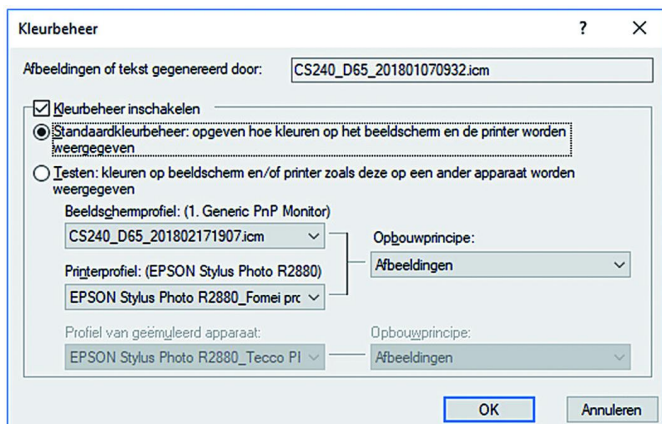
Kleurbeheer ? X

Afbeeldingen of tekst gegenereerd door: CS240_D65_201801070932.icm

Kleurbeheer inschakelen

Standaardkleurbeheer: opgeven hoe kleuren op het beeldscherm en de printer worden weergegeven

Testen: kleuren op beeldscherm en/of printer zoals deze op een ander apparaat worden weergegeven

Beeldschermprofiel: (1. Generic PnP Monitor)

CS240_D65_201802171907.icm

Opbouwprincipe:

Afbeeldingen

Printerprofiel: (EPSON Stylus Photo R2880)

EPSON Stylus Photo R2880_Fomei pro

Profiel van geëmuleerd apparaat:

EPSON Stylus Photo R2880_Tecco Pl

Opbouwprincipe:

Afbeeldingen

OK

Annuleren